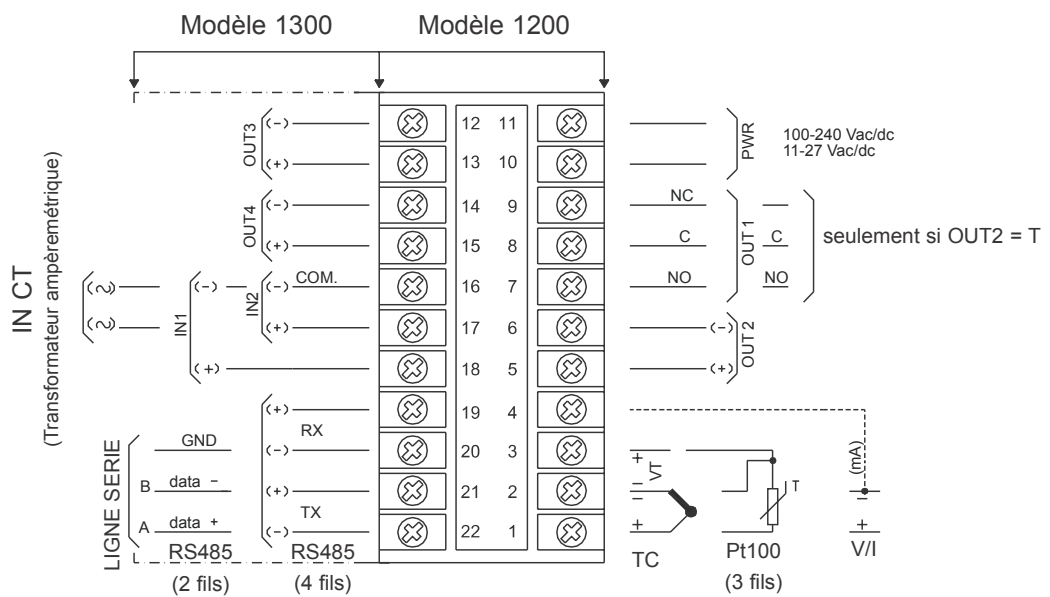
Modèle 1300 Modèle 1200

IN CT
(Transformateur ampèremétrique)

OUT3 (-) (+)
OUT4 (-) (+)
IN1
IN2 (-) COM. (+)
(+)

| 12 | 11 |
|---|---|
| 13 | 10 |
| 14 | 9 |
| 15 | 8 |
| 16 | 7 |
| 17 | 6 |
| 18 | 5 |
| 19 | 4 |
| 20 | 3 |
| 21 | 2 |
| 22 | 1 |

PWR
100-240 Vac/dc
11-27 Vac/dc

NC
C
NO
OUT 1
C
NO
seulement si OUT2 = T

(-) (+) OUT 2

LIGNE SERIE
GND
B data -
A data +
RS485
(2 fils)

(+) RX (-)
(+) TX (-)
RS485
(4 fils)

+ VT -
+
TC

T
Pt100
(3 fils)

(mA)
I
+
V/I